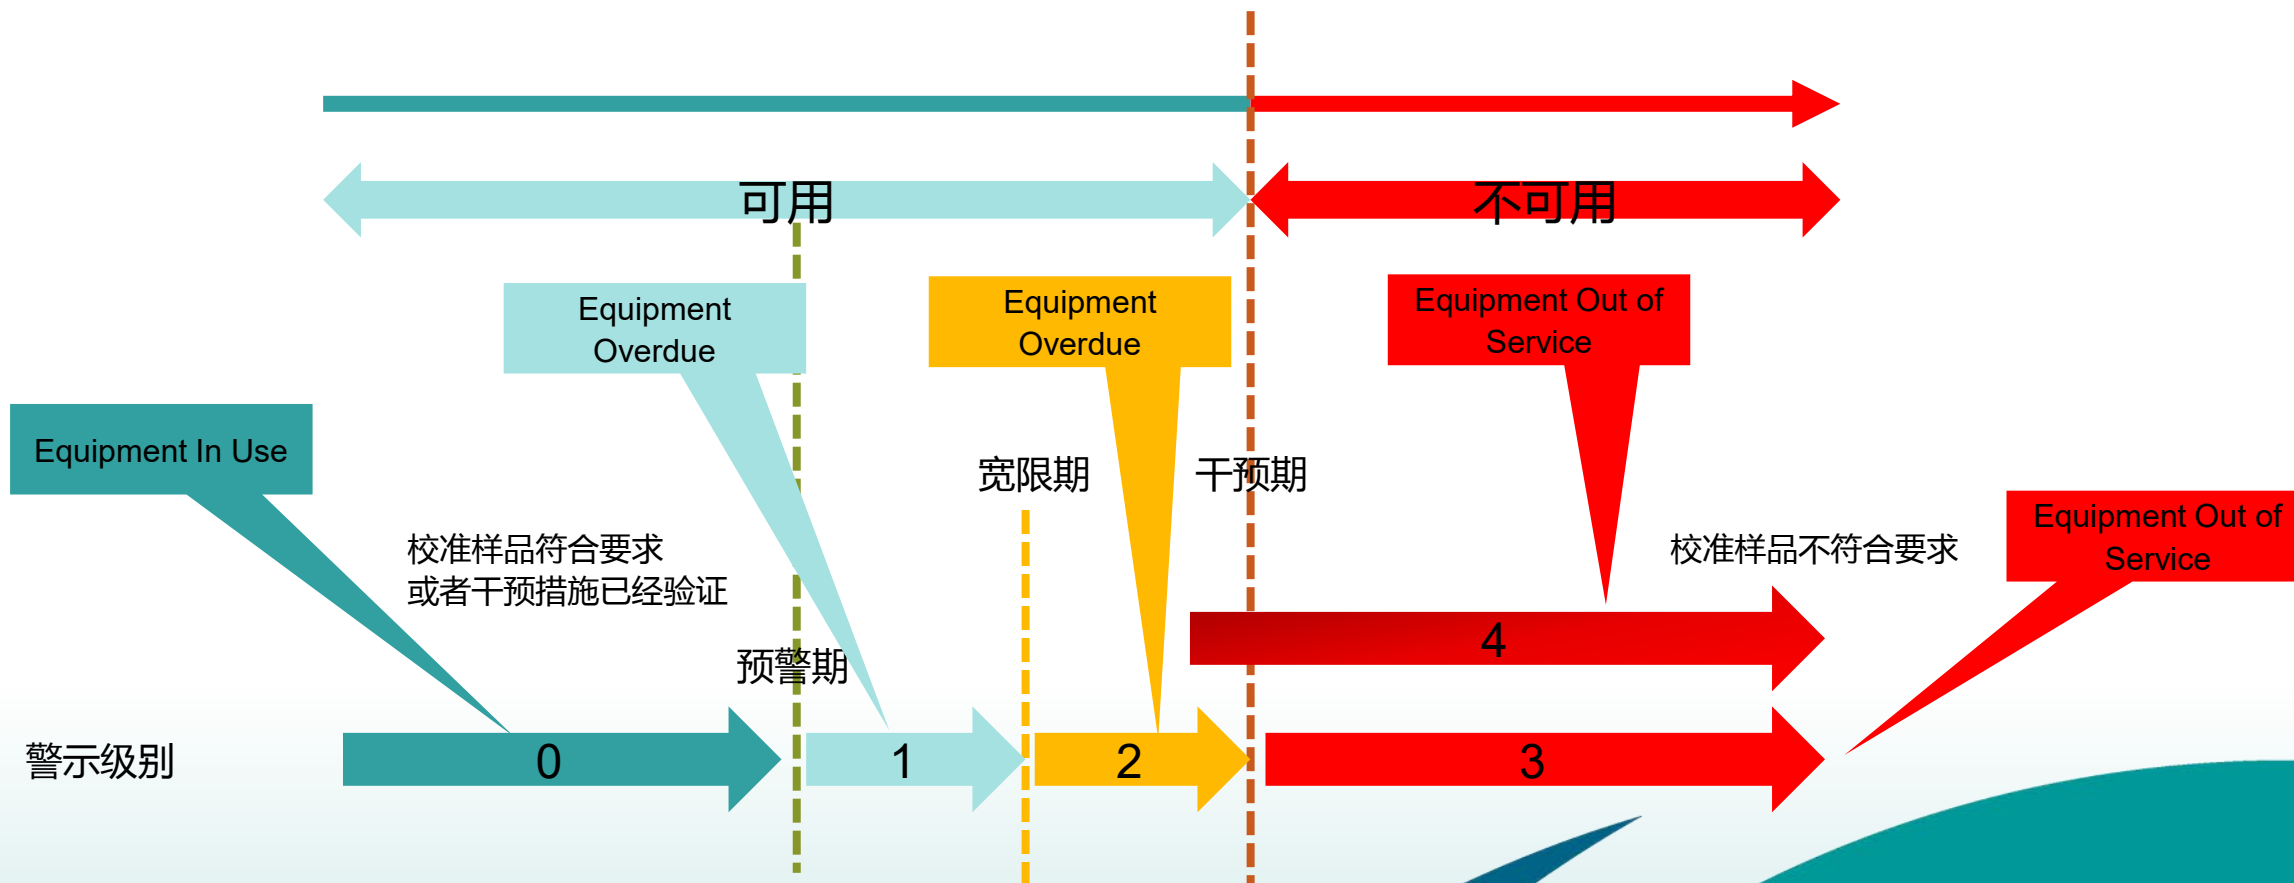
可用

不可用

Equipment Overdue

Equipment Overdue

Equipment Out of Service

Equipment In Use

宽限期

干预期

校准样品符合要求
或者干预措施已经验证

校准样品不符合要求

Equipment Out of Service

4

预警期

警示级别

0

1

2

3